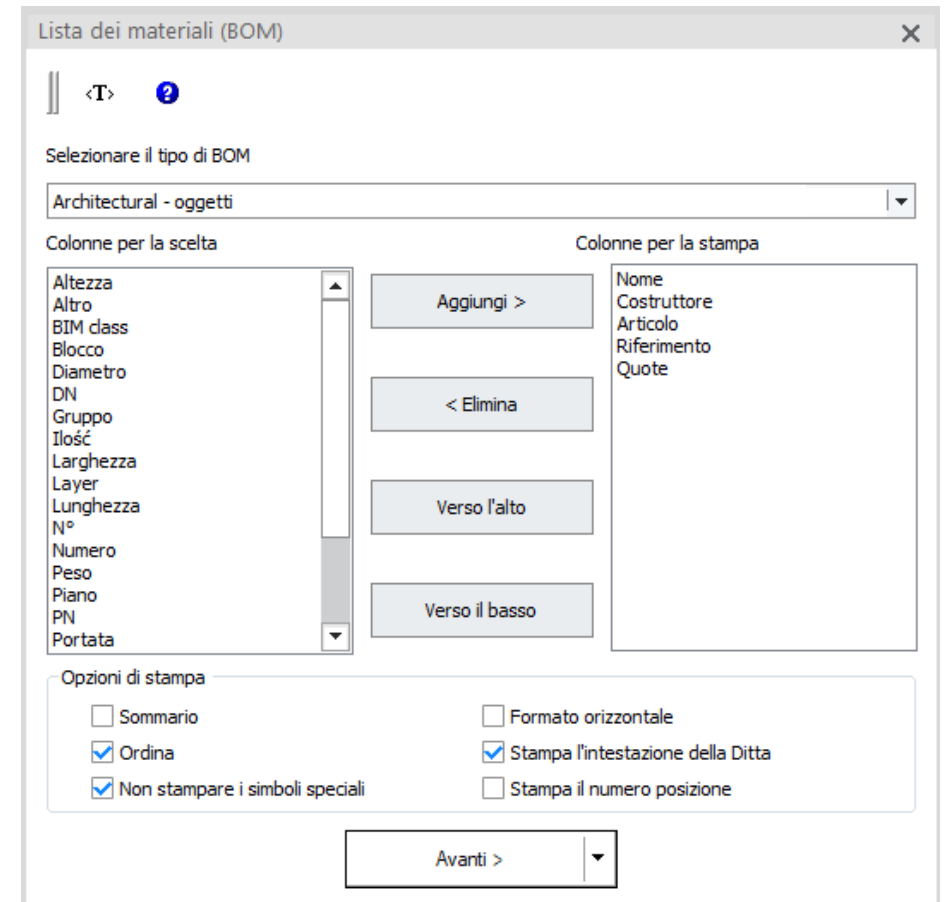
Lista dei materiali (BOM)

‹T›

Selezionare il tipo di BOM

Architectural - oggetti

Colonne per la scelta

Altezza
Altro
BIM class
Blocco
Diametro
DN
Gruppo
Ilość
Larghezza
Layer
Lunghezza
N°
Numero
Peso
Piano
PN
Portata

Aggiungi >

< Elimina

Verso l'alto

Verso il basso

Colonne per la stampa

Nome
Costruttore
Articolo
Riferimento
Quote

Opzioni di stampa

Sommario
Ordina
Non stampare i simboli speciali

Formato orizzontale
Stampa l'intestazione della Ditta
Stampa il numero posizione

Avanti >